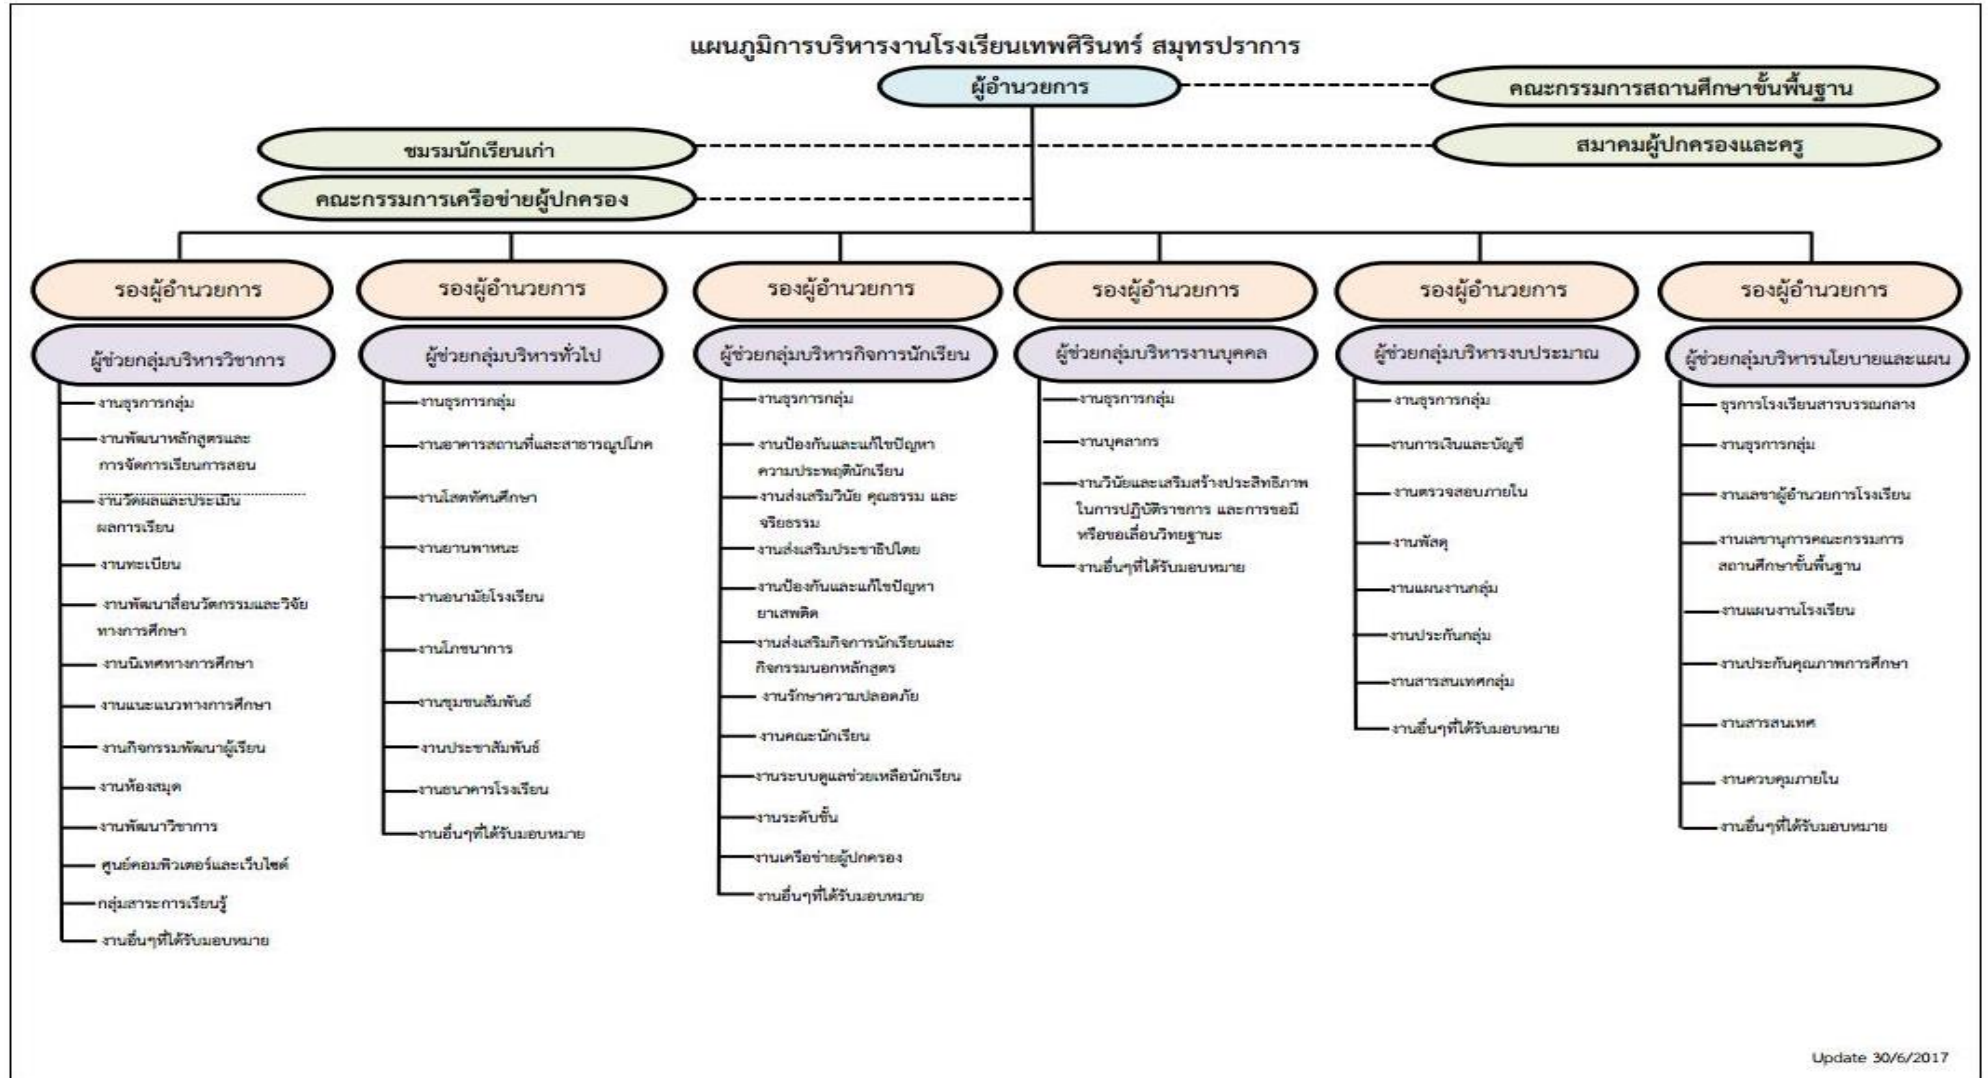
แผนภูมิการบริหารงานโรงเรียนเทพศิรินทร์ สมุทรปราการ

ผู้อำนวยการ

คณะกรรมการสถานศึกษาขั้นพื้นฐาน

ชมรมนักเรียนเก่า

สมาคมผู้ปกครองและครู

คณะกรรมการเครือข่ายผู้ปกครอง

รองผู้อำนวยการ

ผู้ช่วยกลุ่มบริหารวิชาการ

งานธุรการกลุ่ม
งานพัฒนาหลักสูตรและการจัดการเรียนการสอน
งานวัดผลและประเมินผลการเรียน
งานทะเบียน
งานพัฒนาสื่อนวัตกรรมและวิจัยทางการศึกษา
งานนิเทศทางการศึกษา
งานแนะแนวทางการศึกษา
งานกิจกรรมพัฒนาผู้เรียน
งานห้องสมุด
งานพัฒนาวิชาการ
ศูนย์คอมพิวเตอร์และเว็บไซต์
กลุ่มสาระการเรียนรู้
งานอื่นๆที่ได้รับมอบหมาย

รองผู้อำนวยการ

ผู้ช่วยกลุ่มบริหารทั่วไป

งานธุรการกลุ่ม
งานอาคารสถานที่และสาธารณูปโภค
งานโสตทัศนศึกษา
งานยานพาหนะ
งานอนามัยโรงเรียน
งานโภชนาการ
งานชุมชนสัมพันธ์
งานประชาสัมพันธ์
งานธนาคารโรงเรียน
งานอื่นๆที่ได้รับมอบหมาย

รองผู้อำนวยการ

ผู้ช่วยกลุ่มบริหารกิจการนักเรียน

งานธุรการกลุ่ม
งานป้องกันและแก้ไขปัญหาความประพฤตินักเรียน
งานส่งเสริมวินัย คุณธรรม และจริยธรรม
งานส่งเสริมประชาธิปไตย
งานป้องกันและแก้ไขปัญหายาเสพติด
งานส่งเสริมกิจการนักเรียนและกิจกรรมนอกหลักสูตร
งานรักษาความปลอดภัย
งานคณะนักเรียน
งานระบบดูแลช่วยเหลือนักเรียน
งานระดับชั้น
งานเครือข่ายผู้ปกครอง
งานอื่นๆที่ได้รับมอบหมาย

รองผู้อำนวยการ

ผู้ช่วยกลุ่มบริหารงานบุคคล

งานธุรการกลุ่ม
งานบุคลากร
งานวินัยและเสริมสร้างประสิทธิภาพในการปฏิบัติราชการ และการขอมีหรือขอเลื่อนวิทยฐานะ
งานอื่นๆที่ได้รับมอบหมาย

รองผู้อำนวยการ

ผู้ช่วยกลุ่มบริหารงบประมาณ

งานธุรการกลุ่ม
งานการเงินและบัญชี
งานตรวจสอบภายใน
งานพัสดุ
งานแผนงานกลุ่ม
งานประกันกลุ่ม
งานสารสนเทศกลุ่ม
งานอื่นๆที่ได้รับมอบหมาย

รองผู้อำนวยการ

ผู้ช่วยกลุ่มบริหารนโยบายและแผน

ธุรการโรงเรียนสารบรรณกลาง
งานธุรการกลุ่ม
งานเลขาผู้อำนวยการโรงเรียน
งานเลขานุการคณะกรรมการสถานศึกษาขั้นพื้นฐาน
งานแผนงานโรงเรียน
งานประกันคุณภาพการศึกษา
งานสารสนเทศ
งานควบคุมภายใน
งานอื่นๆที่ได้รับมอบหมาย

Update 30/6/2017